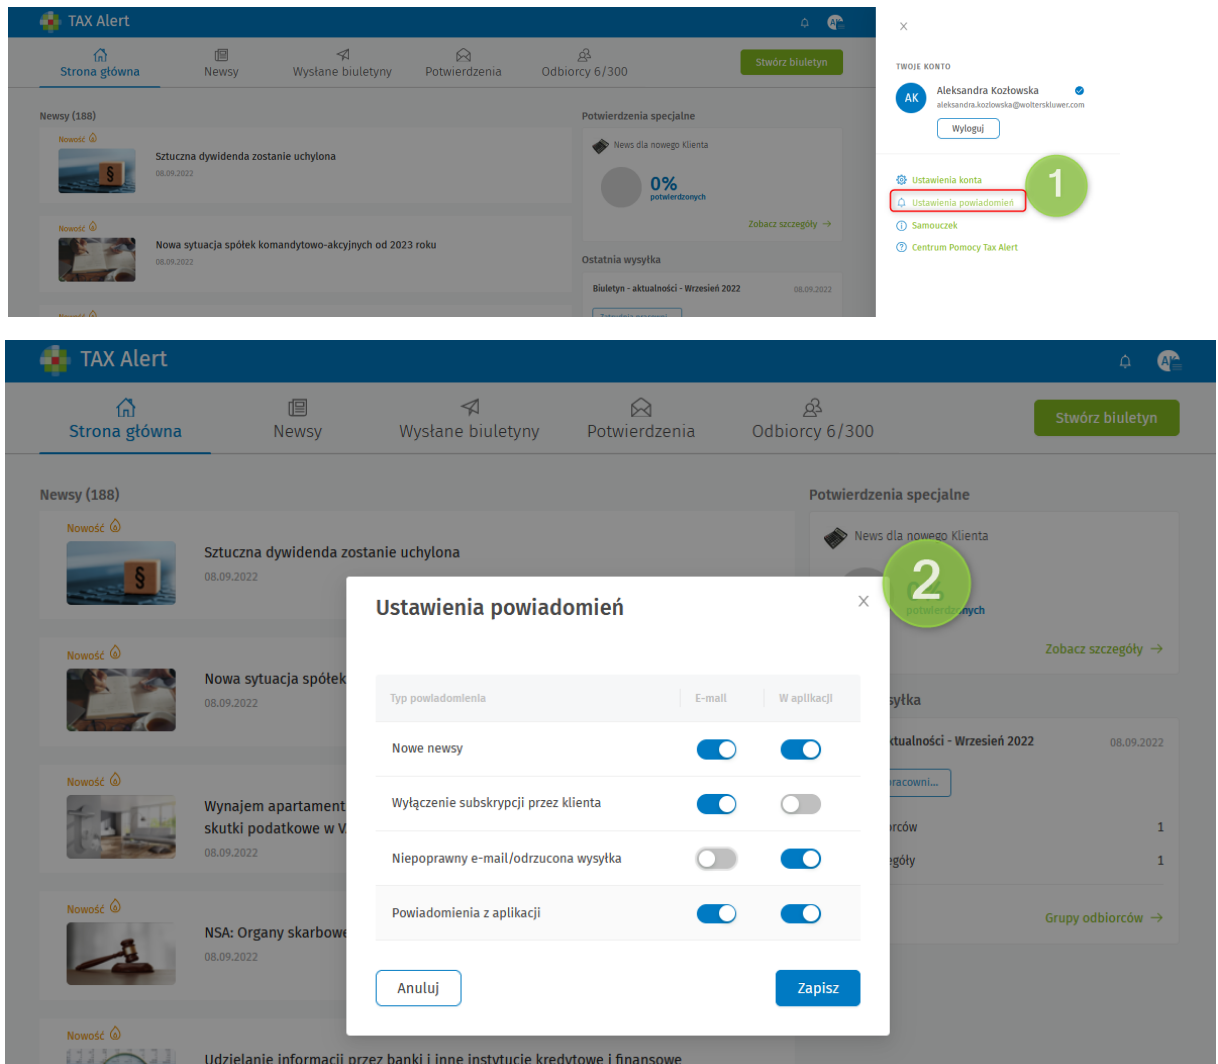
TAX Alert

Strona główna
Newsy
Wysłane biuletyny
Potwierdzenia
Odbiorcy 6/300
Stwórz biuletyn

Newsy (188)

Nowość
Sztuczna dywidenda zostanie uchylona
08.09.2022

Nowość
Nowa sytuacja spółek komandytowo-akcyjnych od 2023 roku
08.09.2022

Potwierdzenia specjalne
News dla nowego Klienta
0%
potwierdzonych
Zobacz szczegóły →

Ostatnia wysyłka
Biuletyn - aktualności - Wrzesień 2022
08.09.2022

×
TWOJE KONTO
AK
Aleksandra Kozłowska
aleksandra.kozlowska@wolterskluwer.com
Wyloguj

Ustawienia konta
Ustawienia powiadomień
Samouczek
Centrum Pomocy Tax Alert

1

TAX Alert

Strona główna
Newsy
Wysłane biuletyny
Potwierdzenia
Odbiorcy 6/300
Stwórz biuletyn

Newsy (188)

Nowość
Sztuczna dywidenda zostanie uchylona
08.09.2022

Nowość
Nowa sytuacja spółek
08.09.2022

Nowość
Wynajem apartament
skutki podatkowe w V
08.09.2022

Nowość
NSA: Organy skarbowe
08.09.2022

Nowość
Udzielanie informacji przez banki i inne instytucje kredytowe i finansowe

Potwierdzenia specjalne
News dla nowego Klienta
potwierdzonych
Zobacz szczegóły →
syłka
ktualności - Wrzesień 2022
08.09.2022
racowni...
rców
1
egóły
1
Grupy odbiorców →

2

Ustawienia powiadomień
×

| Typ powiadomienia | E-mail | W aplikacji |
|---|---|---|
| Nowe newsy | | |
| Wyłączenie subskrypcji przez klienta | | |
| Niepoprawny e-mail/odrzucona wysyłka | | |
| Powiadomienia z aplikacji | | |

Anuluj
Zapisz